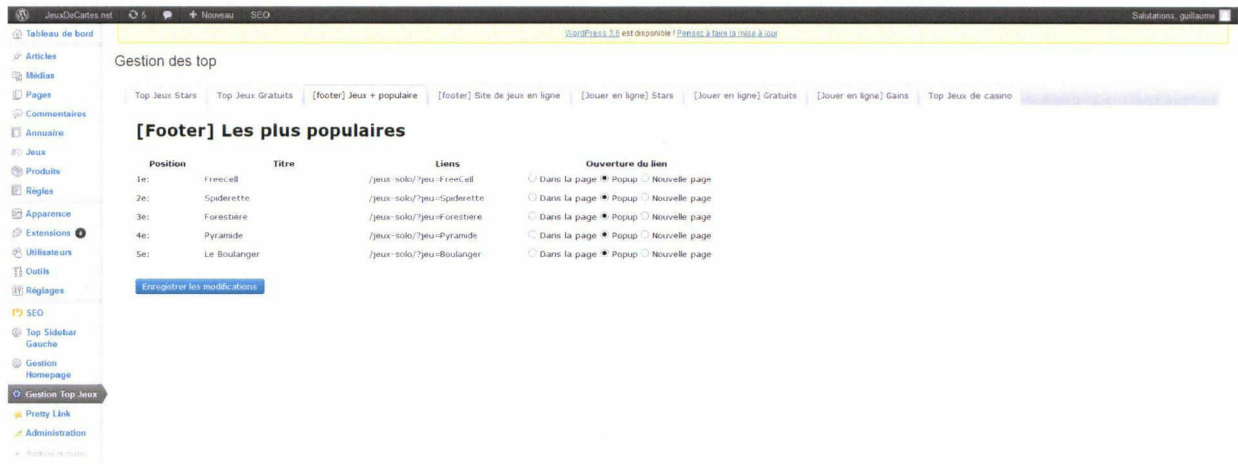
JeuxDeCartes.net 5 + Nouveau SEO

Salutations, guillaume

Tableau de bord
Articles
Médias
Pages
Commentaires
Annuaire
Jeux
Produits
Règles
Apparence
Extensions 4
Utilisateurs
Outils
Réglages
SEO
Top Sidebar Gauche
Gestion Homepage
Gestion Top Jeux
Pretty Link
Administration
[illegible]

WordPress 3.6 est disponible ! Pensez à faire la mise à jour

Gestion des top

Top Jeux Stars | Top Jeux Gratuits | [footer] Jeux + populaire | [footer] Site de jeux en ligne | [Jouer en ligne] Stars | [Jouer en ligne] Gratuits | [Jouer en ligne] Gains | Top Jeux de casino

[Footer] Les plus populaires

| Position | Titre | Liens | Ouverture du lien |
|---|---|---|---|
| 1e: | Freecell | /jeux-solo/?jeu=FreeCell | Dans la page Popup Nouvelle page |
| 2e: | Spiderette | /jeux-solo/?jeu=Spiderette | Dans la page Popup Nouvelle page |
| 3e: | Forestière | /jeux-solo/?jeu=Forestiere | Dans la page Popup Nouvelle page |
| 4e: | Pyramide | /jeux-solo/?jeu=Pyramide | Dans la page Popup Nouvelle page |
| 5e: | Le Boulanger | /jeux-solo/?jeu=Boulanger | Dans la page Popup Nouvelle page |

Enregistrer les modifications